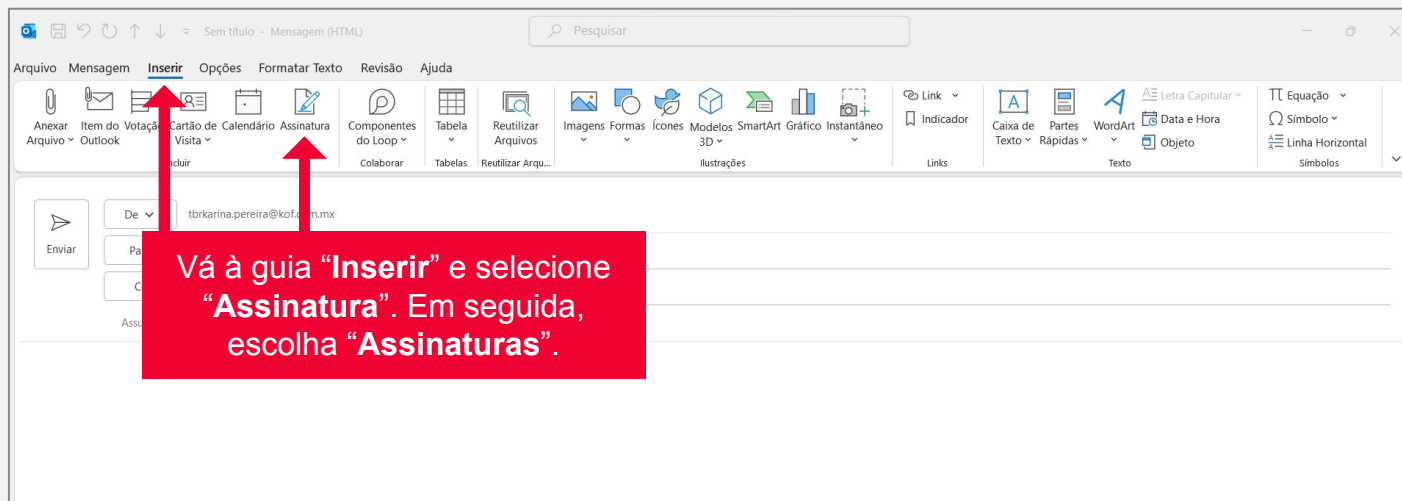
Sem título - Mensagem (HTML)

Pesquisar

Arquivo Mensagem Inserir Opções Formatar Texto Revisão Ajuda

Anexar Arquivo
Item do Outlook
Votação
Cartão de Visita
Calendário
Assinatura
Incluir

Componentes do Loop
Colaborar

Tabela
Tabelas

Reutilizar Arquivos
Reutilizar Arqu...

Imagens
Formas
Ícones
Modelos 3D
SmartArt
Gráfico
Instantâneo
Ilustrações

Link
Indicador
Links

Caixa de Texto
Partes Rápidas
WordArt
Letra Capitular
Data e Hora
Objeto
Texto

Equação
Símbolo
Linha Horizontal
Símbolos

Enviar

De

tbrkarina.pereira@kof.com.mx

Pa

C

Assu

Vá à guia “**Inserir**” e selecione “**Assinatura**”. Em seguida, escolha “**Assinaturas**”.